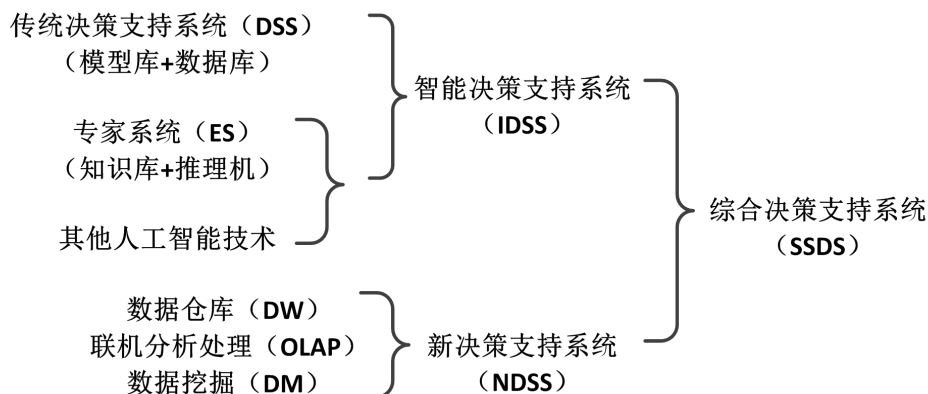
传统决策支持系统（DSS）
（模型库+数据库）

专家系统（ES）
（知识库+推理机）

其他人工智能技术

智能决策支持系统
（IDSS）

数据仓库（DW）
联机分析处理（OLAP）
数据挖掘（DM）

新决策支持系统
（NDSS）

综合决策支持系统
（SSDS）